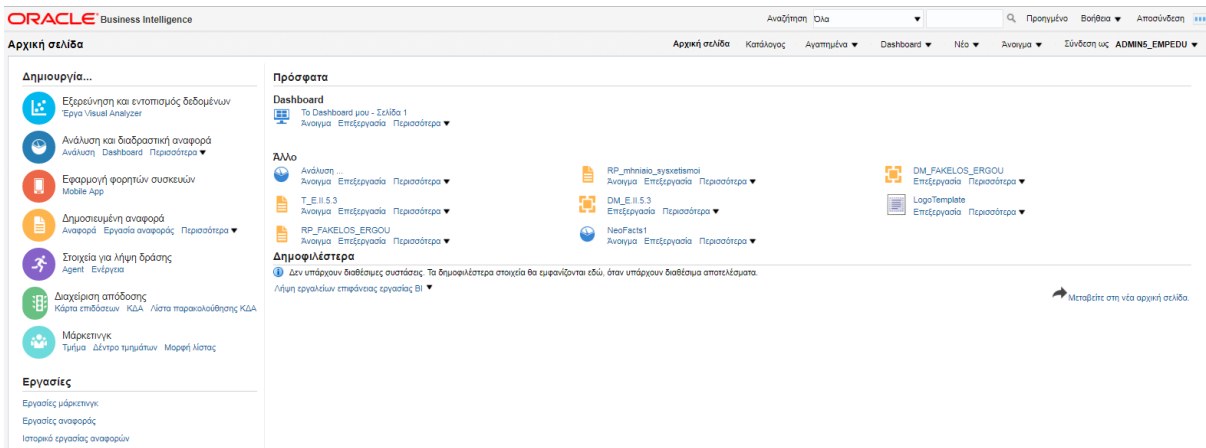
ORACLE Business Intelligence

Αναζήτηση Όλα ▼ Προηγμένο Βοήθεια ▼ Αποσύνδεση

Αρχική σελίδα

Αρχική σελίδα Κατάλογος Αγαπημένα ▼ Dashboard ▼ Νέο ▼ Άνοιγμα ▼ Σύνδεση ως ADMIN5_EMPEDU ▼

Δημιουργία...

Εξερεύνηση και εντοπισμός δεδομένων
Έργο Visual Analyzer

Ανάλυση και διαδραστική αναφορά
Ανάλυση Dashboard Περισσότερα ▼

Εφαρμογή φορητών συσκευών
Mobile App

Δημοσιευμένη αναφορά
Αναφορά Εργασία αναφοράς Περισσότερα ▼

Στοιχεία για λήψη δράσης
Agent Ενέργεια

Διαχείριση απόδοσης
Κάρτα επιδόσεων ΚΔΑ Λίστα παρακολούθησης ΚΔΑ

Μάρκετινγκ
Τμήμα Δέντρο τμημάτων Μορφή λίστας

Εργασίες

Εργασίες μάρκετινγκ
Εργασίες αναφοράς
Ιστορικό εργασίας αναφορών

Πρόσφατα

Dashboard
Το Dashboard μου - Σελίδα 1
Άνοιγμα Επεξεργασία Περισσότερα ▼

Άλλο
Ανάλυση ...
Άνοιγμα Επεξεργασία Περισσότερα ▼
RP_mhniaio_sysxetismoi
Άνοιγμα Επεξεργασία Περισσότερα ▼
DM_FAKELOS_ERGOU
Επεξεργασία Περισσότερα ▼
T_E.II.5.3
Άνοιγμα Επεξεργασία Περισσότερα ▼
DM_E.II.5.3
Επεξεργασία Περισσότερα ▼
LogoTemplate
Επεξεργασία Περισσότερα ▼
RP_FAKELOS_ERGOU
Άνοιγμα Επεξεργασία Περισσότερα ▼
NeoFacts1
Άνοιγμα Επεξεργασία Περισσότερα ▼

Δημοφιλέστερα
Δεν υπάρχουν διαθέσιμες συστάσεις. Τα δημοφιλέστερα στοιχεία θα εμφανίζονται εδώ, όταν υπάρχουν διαθέσιμα αποτελέσματα.
Λήψη εργαλείων επιφάνειας εργασίας BI ▼

Μεταβείτε στη νέα αρχική σελίδα.